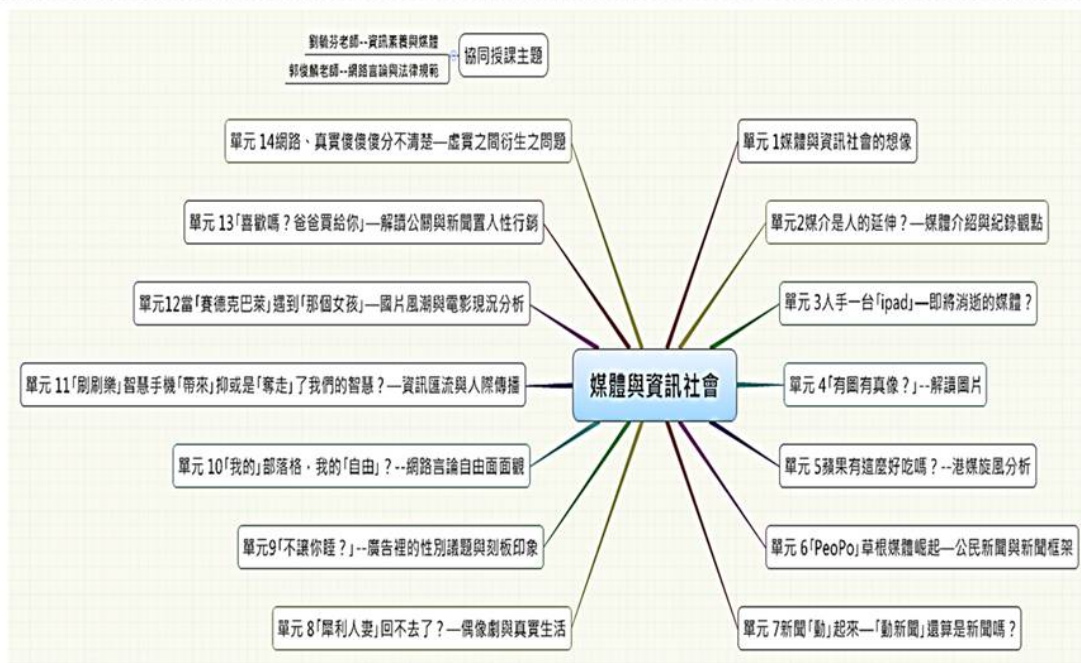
劉毓芬老師--資訊素養與媒體
郭俊麟老師--網路言論與法律規範
協同授課主題

媒體與資訊社會

單元 14網路、真實傻傻分不清楚—虛實之間衍生之問題

單元 13「喜歡嗎？爸爸買給你」—解讀公關與新聞置入性行銷

單元12當「賽德克巴萊」遇到「那個女孩」—國片風潮與電影現況分析

單元 11「刷刷樂」智慧手機「帶來」抑或是「奪走」了我們的智慧？—資訊匯流與人際傳播

單元 10「我的」部落格，我的「自由」？--網路言論自由面面觀

單元9「不讓你睡？」--廣告裡的性別議題與刻板印象

單元 8「犀利人妻」回不去了？—偶像劇與真實生活

單元 1媒體與資訊社會的想像

單元2媒介是人的延伸？—媒體介紹與紀錄觀點

單元 3人手一台「ipad」—即將消逝的媒體？

單元 4「有圖有真像？」--解讀圖片

單元 5蘋果有這麼好吃嗎？--港媒旋風分析

單元 6「PeoPo」草根媒體崛起—公民新聞與新聞框架

單元 7新聞「動」起來—「動新聞」還算是新聞嗎？